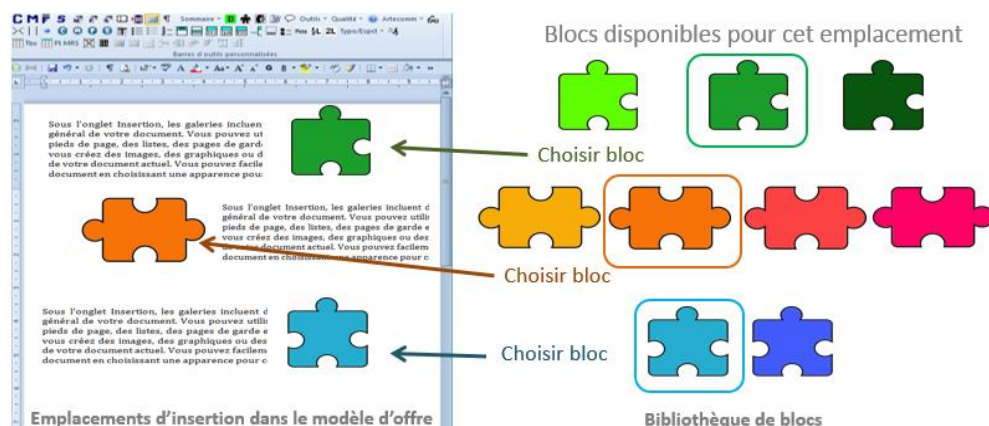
C M F Sommaire · Outils · Qualité · Artecomm · Gu
Barres d'outils personnalisées

Sous l'onglet Insertion, les galeries incluent des éléments conçus pour s'accorder avec l'aspect général de votre document. Vous pouvez utiliser ces galeries pour insérer des tableaux, des en-têtes, des pieds de page, des listes, des pages de garde et d'autres blocs de construction du document. Lorsque vous créez des images, des graphiques ou des diagrammes, ceux-ci s'accordent également avec l'aspect de votre document actuel. Vous pouvez facilement modifier la mise en forme du texte sélectionné dans le document en choisissant une apparence pour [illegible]

Sous l'onglet Insertion, les galeries incluent d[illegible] général de votre document. Vous pouvez utili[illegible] pieds de page, des listes, des pages de garde e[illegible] vous créez des images, des graphiques ou des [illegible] de votre document actuel. Vous pouvez facilem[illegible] document en choisissant une apparence pour c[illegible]

Sous l'onglet Insertion, les galeries incluent d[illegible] général de votre document. Vous pouvez utili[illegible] pieds de page, des listes, des pages de garde e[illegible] vous créez des images, des graphiques ou des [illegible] de votre document actuel. Vous pouvez facilem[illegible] document en choisissant une apparence pour c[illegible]

Emplacements d'insertion dans le modèle d'offre

Blocs disponibles pour cet emplacement

Choisir bloc

Choisir bloc

Choisir bloc

Bibliothèque de blocs